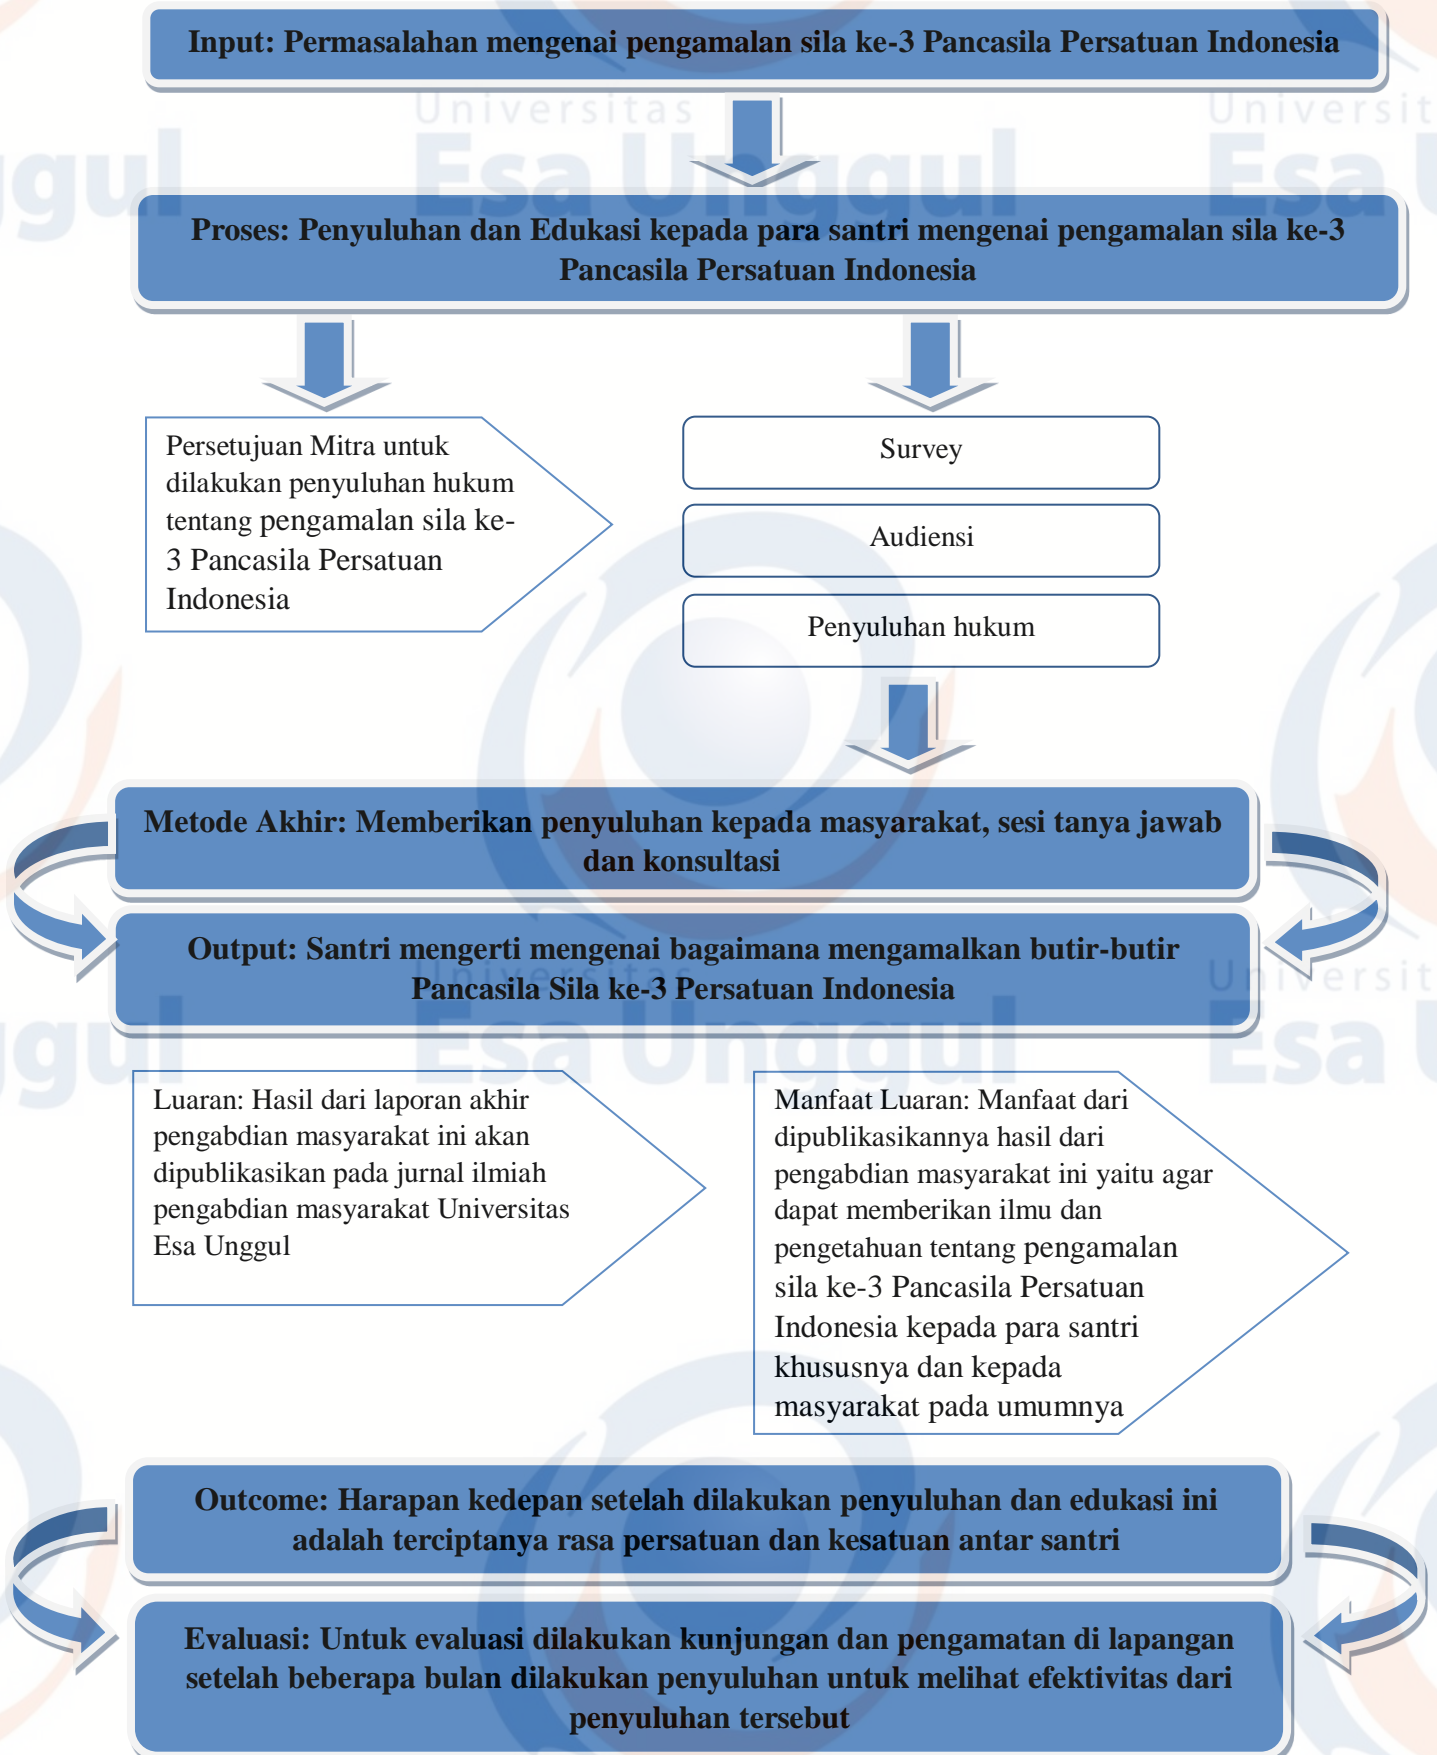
Input: Permasalahan mengenai pengamalan sila ke-3 Pancasila Persatuan Indonesia

Universitas Esa Unggul

Proses: Penyuluhan dan Edukasi kepada para santri mengenai pengamalan sila ke-3 Pancasila Persatuan Indonesia

Persetujuan Mitra untuk dilakukan penyuluhan hukum tentang pengamalan sila ke-3 Pancasila Persatuan Indonesia

Survey

Audiensi

Penyuluhan hukum

Metode Akhir: Memberikan penyuluhan kepada masyarakat, sesi tanya jawab dan konsultasi

Output: Santri mengerti mengenai bagaimana mengamalkan butir-butir Pancasila Sila ke-3 Persatuan Indonesia

Universitas Esa Unggul

Luaran: Hasil dari laporan akhir pengabdian masyarakat ini akan dipublikasikan pada jurnal ilmiah pengabdian masyarakat Universitas Esa Unggul

Manfaat Luaran: Manfaat dari dipublikasikannya hasil dari pengabdian masyarakat ini yaitu agar dapat memberikan ilmu dan pengetahuan tentang pengamalan sila ke-3 Pancasila Persatuan Indonesia kepada para santri khususnya dan kepada masyarakat pada umumnya

Outcome: Harapan kedepan setelah dilakukan penyuluhan dan edukasi ini adalah terciptanya rasa persatuan dan kesatuan antar santri

Evaluasi: Untuk evaluasi dilakukan kunjungan dan pengamatan di lapangan setelah beberapa bulan dilakukan penyuluhan untuk melihat efektivitas dari penyuluhan tersebut